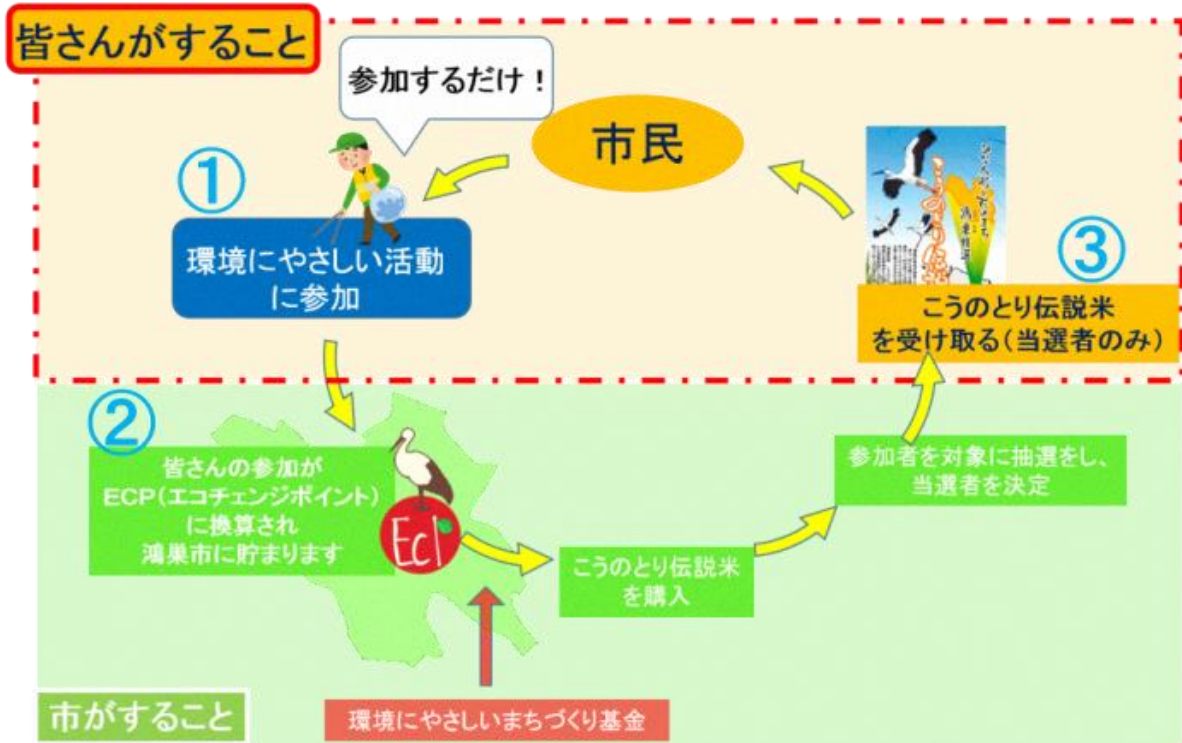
皆さんがすること

参加するだけ！

市民

①

環境にやさしい活動に参加

③

こうのとり伝説米を受け取る（当選者のみ）

②

皆さんの参加がECP（エコチェンジポイント）に換算され鴻巣市に貯まります

Ecl

こうのとり伝説米を購入

参加者を対象に抽選をし、当選者を決定

市がすること

環境にやさしいまちづくり基金